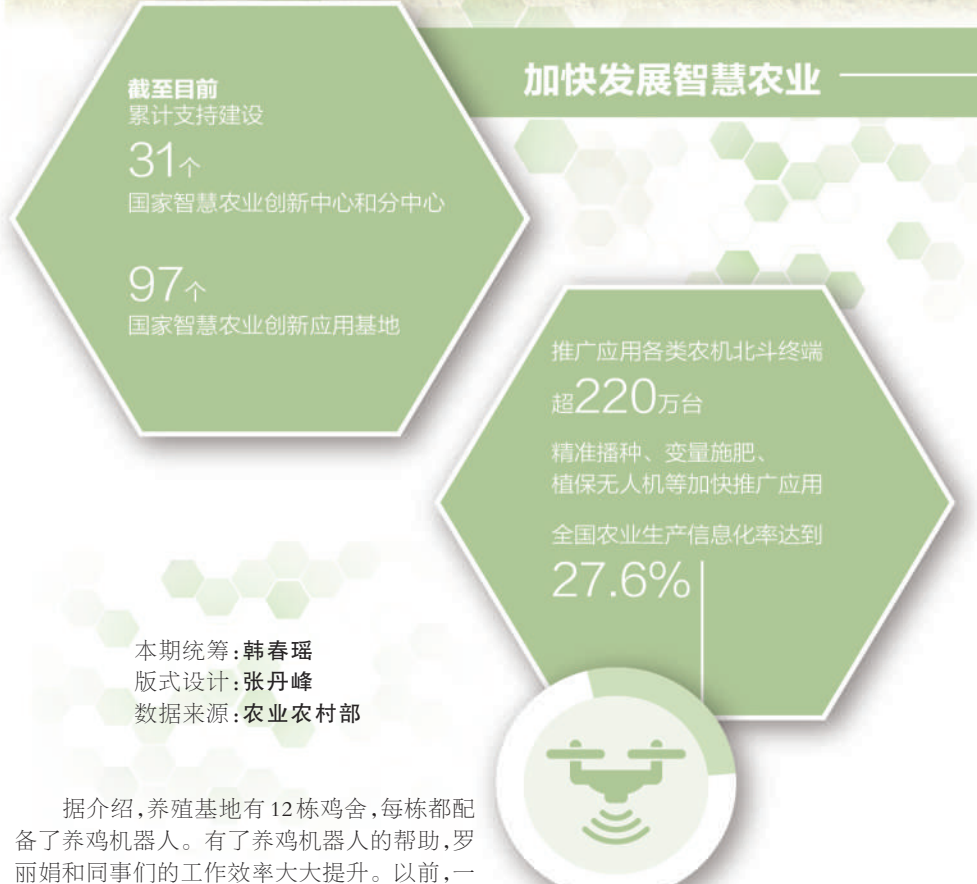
加快发展智慧农业

截至目前
累计支持建设
31个
国家智慧农业创新中心和分中心

97个
国家智慧农业创新应用基地

推广应用各类农机北斗终端
超220万台
精准播种、变量施肥、植保无人机等加快推广应用
全国农业生产信息化率达到
27.6%

本期统筹：韩春瑶
版式设计：张丹峰
数据来源：农业农村部

据介绍，养殖基地有12栋鸡舍，每栋都配备了养鸡机器人。有了养鸡机器人的帮助，罗丽娟和同事们的工作效率大大提升。以前，一